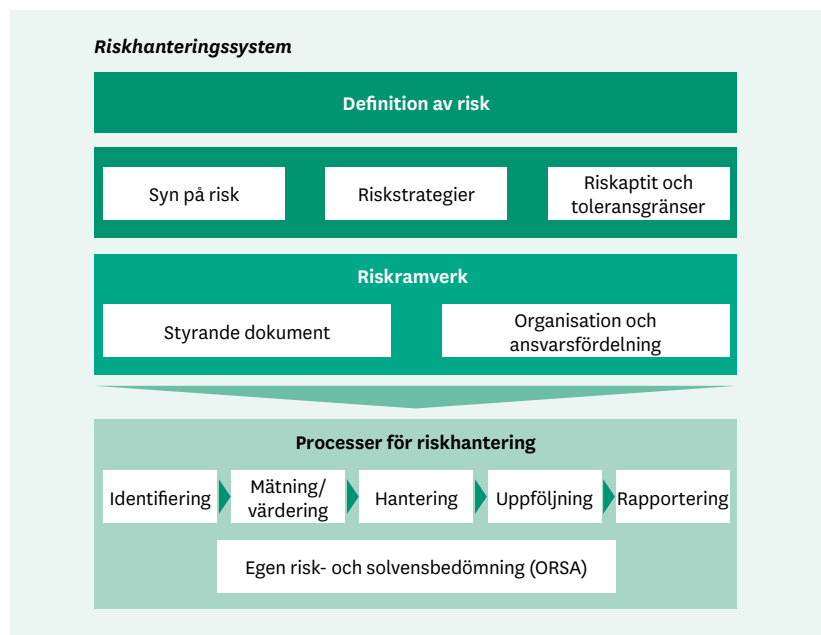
Riskhanteringssystem

Definition av risk

Syn på risk

Riskstrategier

Riskaptit och toleransgränser

Riskramverk

Styrande dokument

Organisation och ansvarsfördelning

Processer för riskhantering

Identifiering

Mätning/ värdering

Hantering

Uppföljning

Rapportering

Egen risk- och solvensbedömning (ORSA)